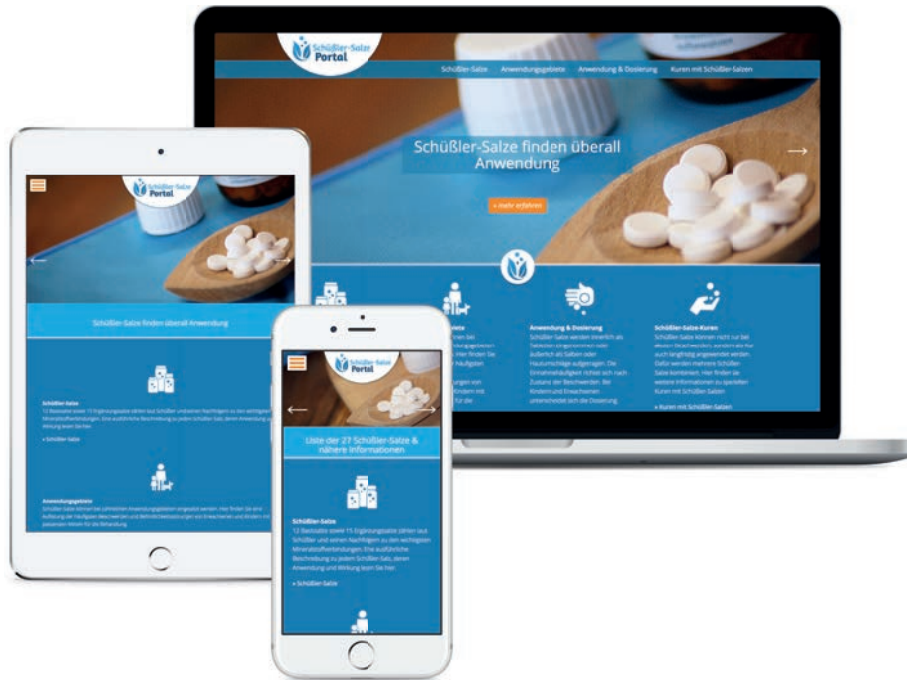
Schüßler-Salze Portal

Schüßler-Salze Anwendungsgebiete Anwendung & Dosierung Kuren mit Schüßler-Salzen

Schüßler-Salze finden überall Anwendung

» mehr erfahren

Anwendung & Dosierung

Schüßler-Salze werden innerlich als Tabletten eingenommen oder äußerlich als Salben oder Hautumschläge aufgetragen. Die Einnahmehäufigkeit richtet sich nach Zustand der Beschwerden. Bei Kindern und Erwachsenen unterscheidet sich die Dosierung.

Schüßler-Salze-Kuren

Schüßler-Salze können nicht nur bei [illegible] Beschwerden, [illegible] auch langfristig angewendet werden. Dafür werden mehrere Schüßler-Salze kombiniert. Hier finden Sie weitere Informationen zu speziellen Kuren mit Schüßler-Salzen

» Kuren mit Schüßler-Salzen

Schüßler-Salze Portal

Schüßler-Salze finden überall Anwendung

Schüßler-Salze

12 Basissalze sowie 15 Ergänzungssalze zählen laut Schüßler und seinen Nachfolgern zu den wichtigsten Mineralstoffverbindungen. Eine ausführliche Beschreibung zu jedem Schüßler-Salz, deren Anwendung und Wirkung lesen Sie hier.

» Schüßler-Salze

Anwendungsgebiete

Schüßler-Salze können bei zahlreichen Anwendungsgebieten angewandt werden. Hier finden Sie eine Auflistung der häufigsten Beschwerden und Befindlichkeitsstörungen von Erwachsenen und Kindern mit passenden Mitteln für die Behandlung

Schüßler-Salze Portal

Liste der 27 Schüßler-Salze & nähere Informationen

Schüßler-Salze

12 Basissalze sowie 15 Ergänzungssalze zählen laut Schüßler und seinen Nachfolgern zu den wichtigsten Mineralstoffverbindungen. Eine ausführliche Beschreibung zu jedem Schüßler-Salz, deren Anwendung und Wirkung lesen Sie hier.

» Schüßler-Salze